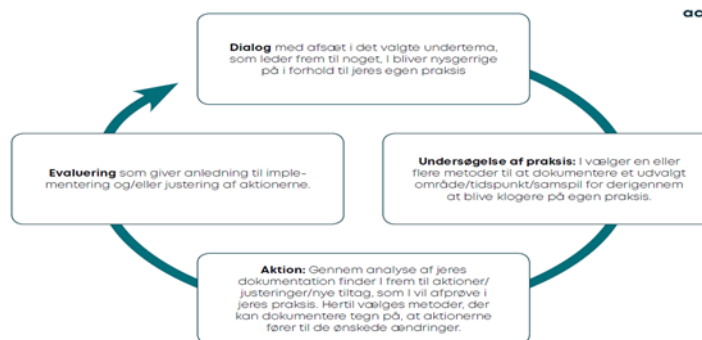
ac

Dialog med afsæt i det valgte undertema, som leder frem til noget, I bliver nysgerrige på i forhold til jeres egen praksis

Undersøgelse af praksis: I vælger en eller flere metoder til at dokumentere et udvalgt område/tidspunkt/samspil for derigennem at blive klogere på egen praksis.

Aktion: Gennem analyse af jeres dokumentation finder I frem til aktioner/justeringer/nye tiltag, som I vil afprøve i jeres praksis. Hertil vælges metoder, der kan dokumentere tegn på, at aktionerne fører til de ønskede ændringer.

Evaluering som giver anledning til implementering og/eller justering af aktionerne.